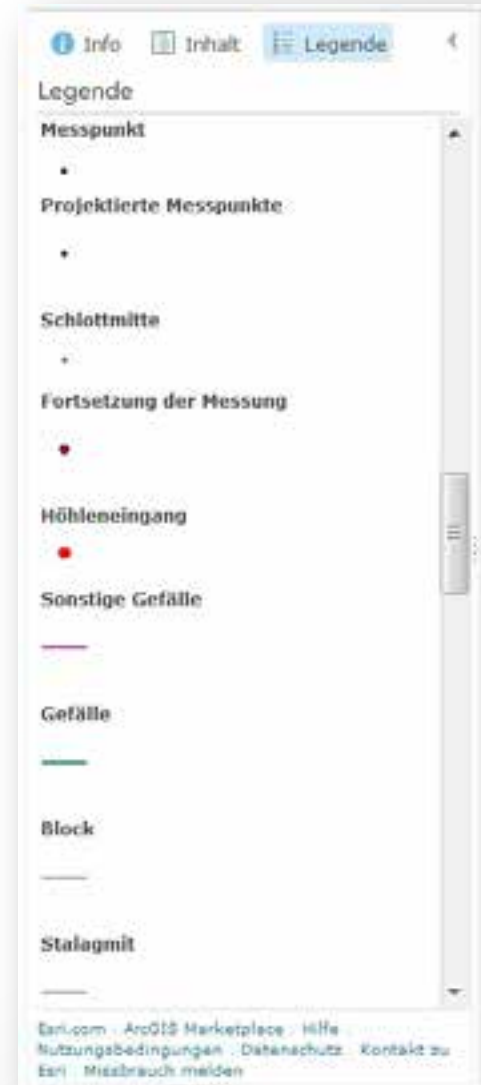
Info Inhalt Legende

Legende

Messpunkt

Projektierte Messpunkte

Schlottmitte

Fortsetzung der Messung

Höhleneingang

Sonstige Gefälle

Gefälle

Block

Stalagmit

Esri.com · ArcGIS Marketplace · Hilfe · Nutzungsbedingungen · Datenschutz · Kontakt zu Esri · Missbrauch melden